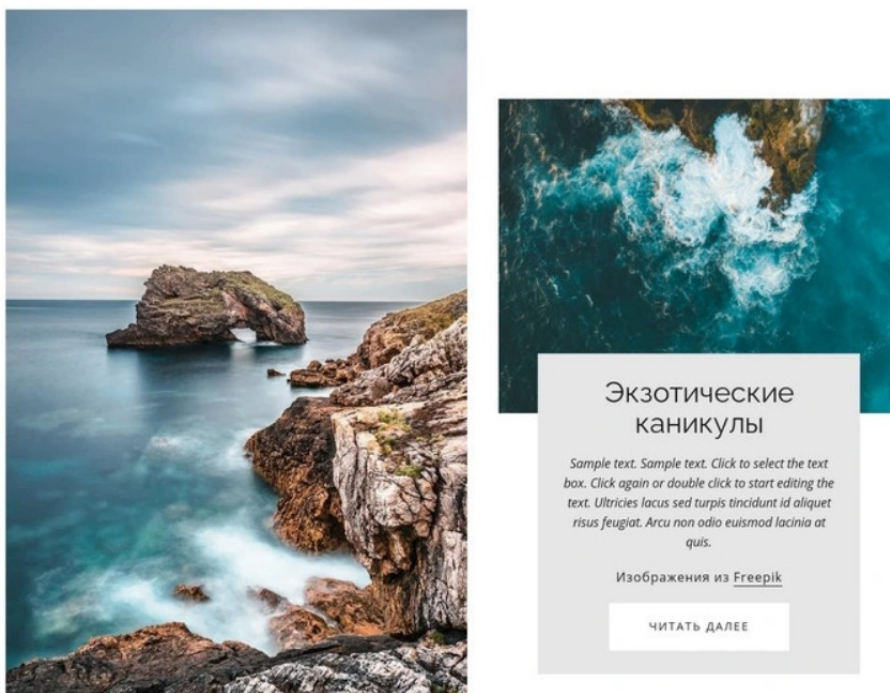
Экзотические каникулы

Sample text. Sample text. Click to select the text box. Click again or double click to start editing the text. Ultricies lacus sed turpis tincidunt id aliquet risus feugiat. Arcu non odio euismod lacinia at quis.

Изображения из Freepik

ЧИТАТЬ ДАЛЕЕ